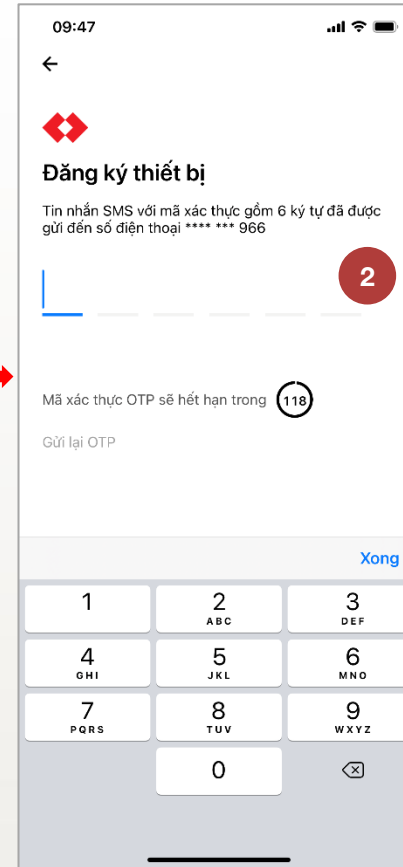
09:47

Đăng ký thiết bị

Tin nhắn SMS với mã xác thực gồm 6 ký tự đã được gửi đến số điện thoại **** *** 966

2

Mã xác thực OTP sẽ hết hạn trong 118

Gửi lại OTP

Xong

1
2 ABC
3 DEF
4 GHI
5 JKL
6 MNO
7 PQRS
8 TUV
9 WXYZ
0